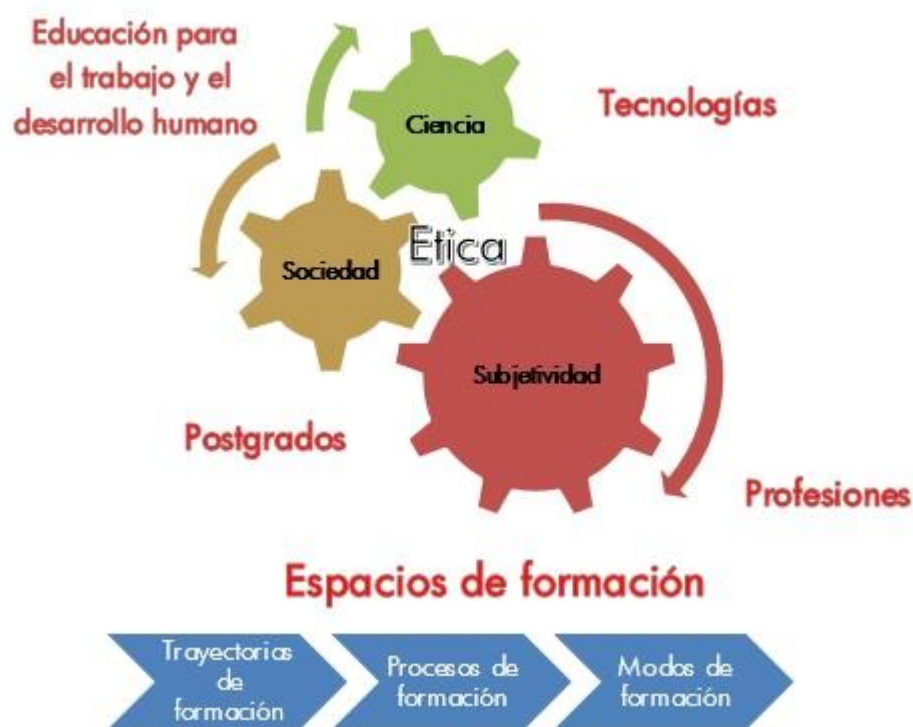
Educación para el trabajo y el desarrollo humano

Ciencia

Tecnologías

Etica

Sociedad

Subjetividad

Postgrados

Profesiones

Espacios de formación

Trayectorias de formación

Procesos de formación

Modos de formación